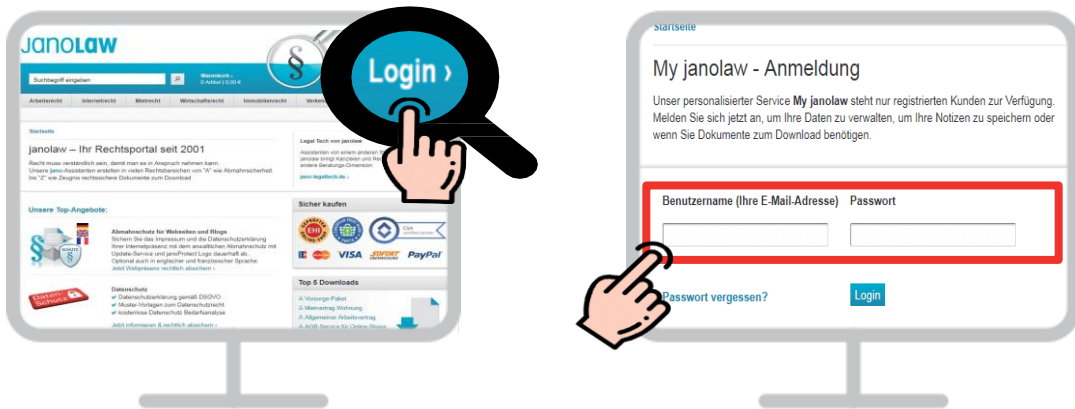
janolaw

Suchbegriff eingeben

Warenkorb
0 Artikel | 0,00 €

Login ›

Arbeitsrecht | Internetrecht | Mietrecht | Wirtschaftsrecht | Immobilienrecht | Verke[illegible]

Startseite

janolaw – Ihr Rechtsportal seit 2001

Recht muss verständlich sein, damit man es in Anspruch nehmen kann. Unsere jano-Assistenten erstellen in vielen Rechtsbereichen von "A" wie Abmahnschreiben bis "Z" wie Zeugnis rechtssichere Dokumente zum Download.

Legal Tech von janolaw

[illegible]

jano-legaltech.de ›

Unsere Top-Angebote:

Abmahnschutz für Webseiten und Blogs
Sichern Sie das Impressum und die Datenschutzerklärung Ihrer Internetpräsenz mit dem anwaltlichen Abmahnschutz mit Update-Service und janoProtect Logo dauerhaft ab. Optional auch in englischer und französischer Sprache.
Jetzt Webpräsenz schützen ›

Sicher kaufen

VISA SOFORT PayPal

Top 5 Downloads
Vorsorge-Paket
Mietvertrag Wohnung
Allgemeiner Arbeitsvertrag
AGB-Service für Online-Shops

Datenschutz
Datenschutzerklärung gemäß DSGVO
Muster-Vorlagen zum Datenschutzrecht
kostenlose Datenschutz Bedarfsanalyse
Jetzt informieren & rechtlich absichern ›

Startseite

My janolaw - Anmeldung

Unser personalisierter Service My janolaw steht nur registrierten Kunden zur Verfügung. Melden Sie sich jetzt an, um Ihre Daten zu verwalten, um Ihre Notizen zu speichern oder wenn Sie Dokumente zum Download benötigen.

Benutzername (Ihre E-Mail-Adresse) Passwort

Passwort vergessen?

Login